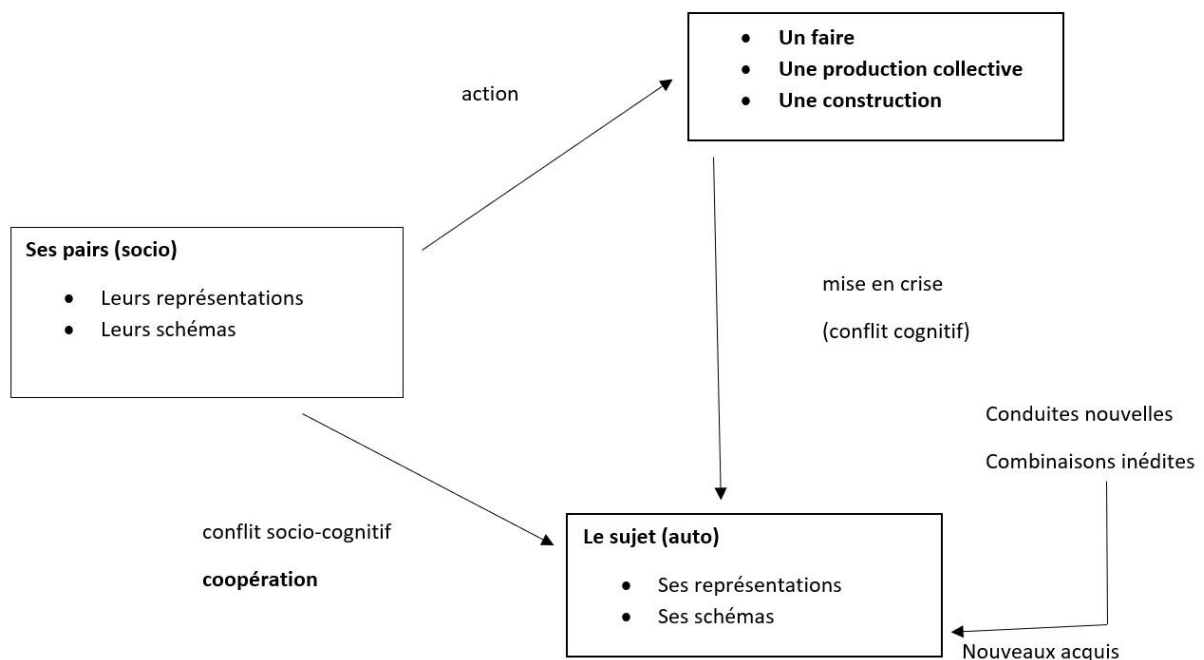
- **Un faire**
- **Une production collective**
- **Une construction**

action

**Ses pairs (socio)**

- Leurs représentations
- Leurs schémas

mise en crise

(conflit cognitif)

Conduites nouvelles

Combinaisons inédites

conflit socio-cognitif

**coopération**

**Le sujet (auto)**

- Ses représentations
- Ses schémas

Nouveaux acquis